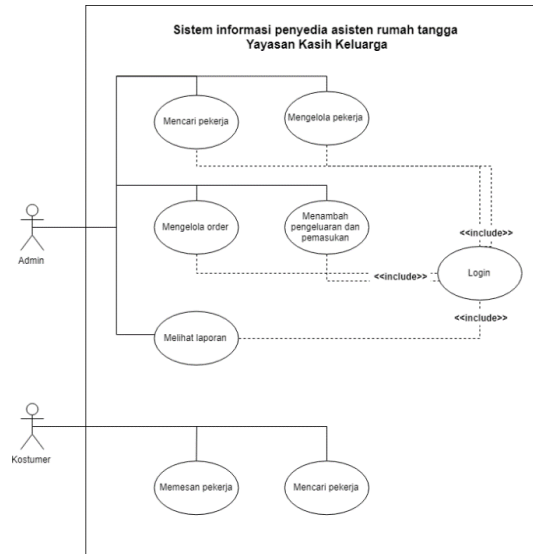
Sistem informasi penyedia asisten rumah tangga
Yayasan Kasih Keluarga

Mencari pekerja

Mengelola pekerja

Mengelola order

Menambah pengeluaran dan pemasukan

<<include>>

<<include>>

Login

<<include>>

Melihat laporan

Admin

Kostumer

Memesan pekerja

Mencari pekerja